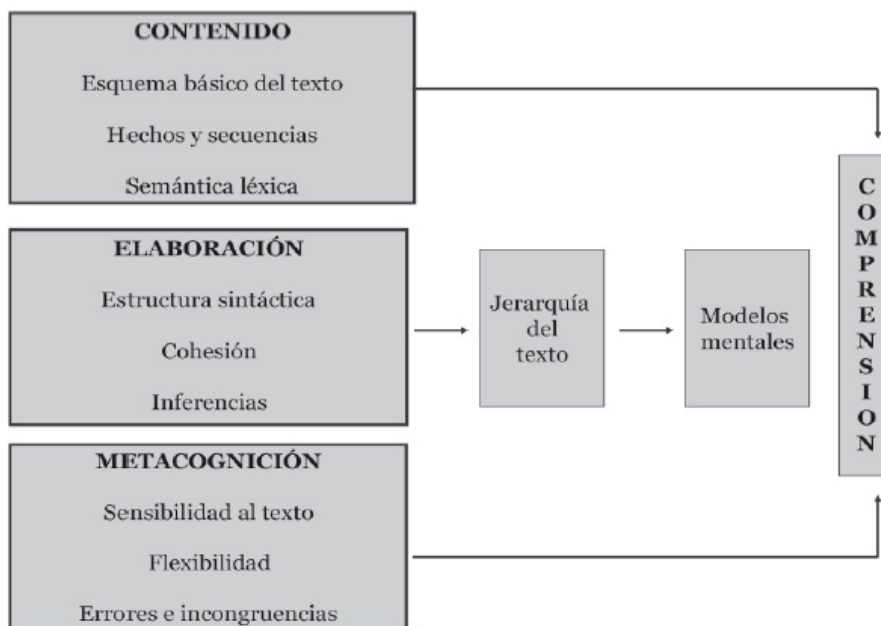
CONTENIDO

Esquema básico del texto

Hechos y secuencias

Semántica léxica

ELABORACIÓN

Estructura sintáctica

Cohesión

Inferencias

METACOGNICIÓN

Sensibilidad al texto

Flexibilidad

Errores e incongruencias

Jerarquía del texto

Modelos mentales

C O M P R E N S I O N